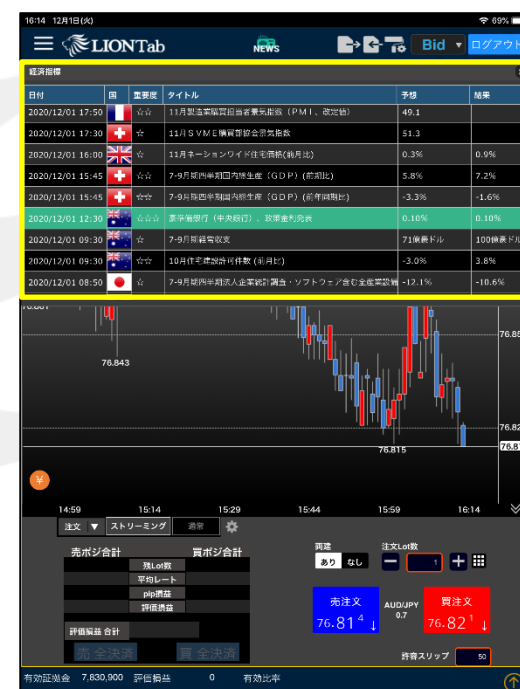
16:14 12月1日(火)

69%

LIONTab

NEWS

Bid ログアウト

経済指標

| 日付 | 国 | 重要度 | タイトル | 予想 | 結果 |
|---|---|---|---|---|---|
| 2020/12/01 17:50 | | ☆☆ | 11月製造業購買担当者景気指数(PMI、改定値) | 49.1 | |
| 2020/12/01 17:30 | | ☆ | 11月SVME購買部協会景気指数 | 51.3 | |
| 2020/12/01 16:00 | | ☆ | 11月ネーションワイド住宅価格(前月比) | 0.3% | 0.9% |
| 2020/12/01 15:45 | | ☆☆ | 7-9月期四半期国内総生産(GDP)(前期比) | 5.8% | 7.2% |
| 2020/12/01 15:45 | | ☆☆ | 7-9月期四半期国内総生産(GDP)(前年同期比) | -3.3% | -1.6% |
| 2020/12/01 12:30 | | ☆☆☆ | 豪準備銀行(中央銀行)、政策金利発表 | 0.10% | 0.10% |
| 2020/12/01 09:30 | | ☆ | 7-9月期経常収支 | 71億豪ドル | 100億豪ドル |
| 2020/12/01 09:30 | | ☆☆ | 10月住宅建設許可件数(前月比) | -3.0% | 3.8% |
| 2020/12/01 08:50 | | ☆ | 7-9月期四半期法人企業統計調査・ソフトウェア含む全産業設備 | -12.1% | -10.6% |

76.843

76.815

76.85

76.82

¥

14:59 15:14 15:29 15:44 15:59 16:14

注文 ストリーミング 通常

売ポジ合計 買ポジ合計

残Lot数
平均レート
pip損益
評価損益

評価損益 合計

売 全決済 買 全決済

両建
あり なし

注文Lot数
1

売注文
76.81 4

AUD/JPY
0.7

買注文
76.82 1

許容スリップ 50

有効証拠金 7,830,900 評価損益 0 有効比率